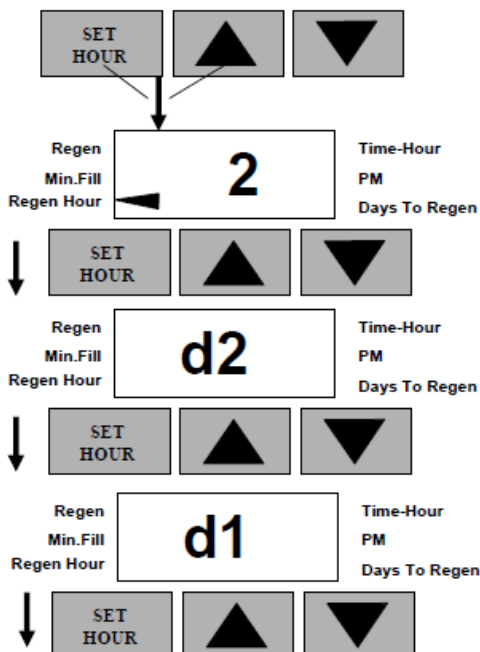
SET HOUR

Regen
Min.Fill
Regen Hour

2

Time-Hour
PM
Days To Regen

SET HOUR

Regen
Min.Fill
Regen Hour

d2

Time-Hour
PM
Days To Regen

SET HOUR

Regen
Min.Fill
Regen Hour

d1

Time-Hour
PM
Days To Regen

SET HOUR